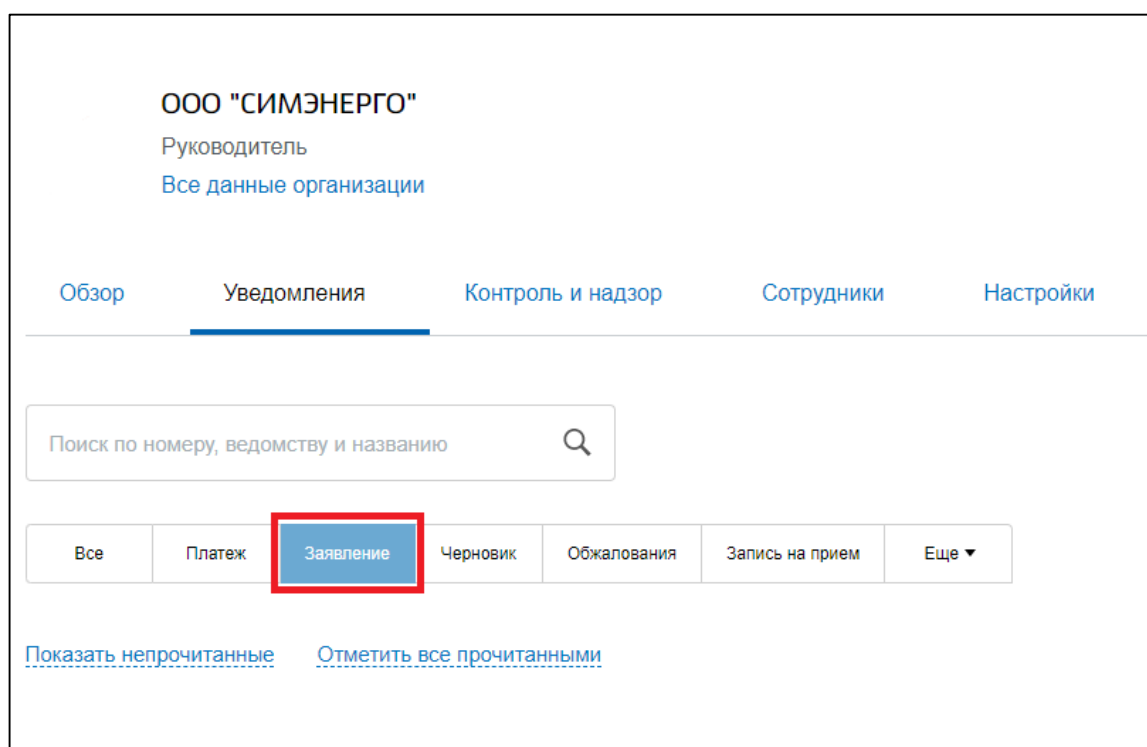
ООО "СИМЭНЕРГО"
Руководитель
Все данные организации

Обзор Уведомления Контроль и надзор Сотрудники Настройки

Поиск по номеру, ведомству и названию

Все Платеж Заявление Черновик Обжалования Запись на прием Еще ▾

Показать непрочитанные Отметить все прочитанными